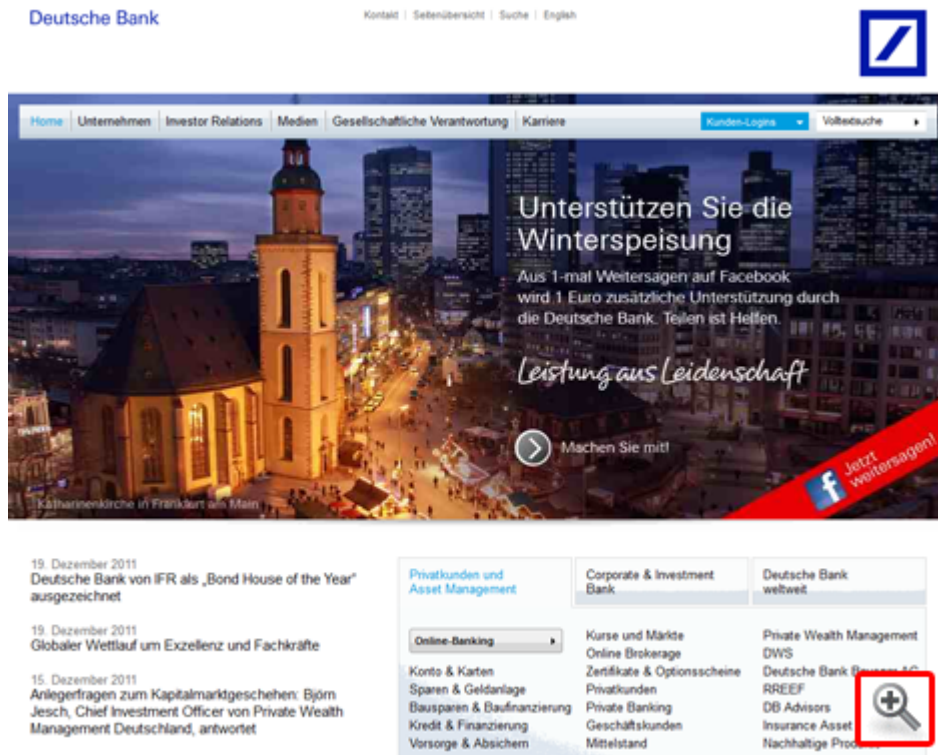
Deutsche Bank

Kontakt | Seitenübersicht | Suche | English

Home | Unternehmen | Investor Relations | Medien | Gesellschaftliche Verantwortung | Karriere

Kunden-Logins

Volltextsuche

Unterstützen Sie die Winterspeisung

Aus 1-mal Weitersagen auf Facebook wird 1 Euro zusätzliche Unterstützung durch die Deutsche Bank. Teilen ist Helfen.

Leistung aus Leidenschaft

Machen Sie mit!

Jetzt weitersagen!

Katharinenkirche in Frankfurt am Main

19. Dezember 2011
Deutsche Bank von IFR als „Bond House of the Year" ausgezeichnet

19. Dezember 2011
Globaler Wettlauf um Exzellenz und Fachkräfte

15. Dezember 2011
Anlegerfragen zum Kapitalmarktgeschehen: Björn Jesch, Chief Investment Officer von Private Wealth Management Deutschland, antwortet

Privatkunden und Asset Management

Corporate & Investment Bank

Deutsche Bank weltweit

Online-Banking

Konto & Karten
Sparen & Geldanlage
Bausparen & Baufinanzierung
Kredit & Finanzierung
Vorsorge & Absichern

Kurse und Märkte
Online Brokerage
Zertifikate & Optionsscheine
Privatkunden
Private Banking
Geschäftskunden
Mittelstand

Private Wealth Management
DWS
Deutsche Bank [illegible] AG
RREEF
DB Advisors
Insurance Asset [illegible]
Nachhaltige Pro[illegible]